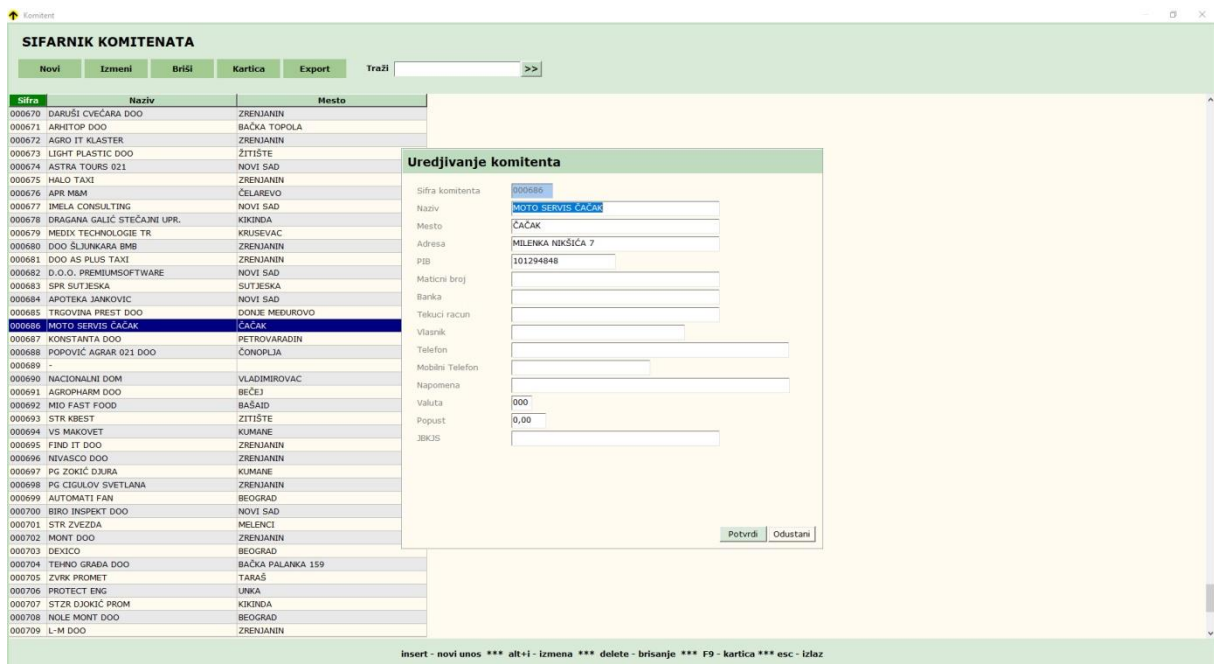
Komitent

SIFARNIK KOMITENATA

Novi | Izmeni | Briši | Kartica | Export | Traži | >>

| Sifra | Naziv | Mesto |
|---|---|---|
| 000670 | DARUŠI CVEĆARA DOO | ZRENJANIN |
| 000671 | ARHITOP DOO | BAČKA TOPOLA |
| 000672 | AGRO IT KLASTER | ZRENJANIN |
| 000673 | LIGHT PLASTIC DOO | ŽITIŠTE |
| 000674 | ASTRA TOURS 021 | NOVI SAD |
| 000675 | HALO TAXI | ZRENJANIN |
| 000676 | APR M&M | ČELAREVO |
| 000677 | IMELA CONSULTING | NOVI SAD |
| 000678 | DRAGANA GALIĆ STEČAJNI UPR. | KIKINDA |
| 000679 | MEDIX TECHNOLOGIE TR | KRUSEVAC |
| 000680 | DOO ŠLJUNKARA BMB | ZRENJANIN |
| 000681 | DOO AS PLUS TAXI | ZRENJANIN |
| 000682 | D.O.O. PREMIUMSOFTWARE | NOVI SAD |
| 000683 | SPR SUTJESKA | SUTJESKA |
| 000684 | APOTEKA JANKOVIC | NOVI SAD |
| 000685 | TRGOVINA PREST DOO | DONJE MEĐUROVO |
| 000686 | MOTO SERVIS ČAČAK | ČAČAK |
| 000687 | KONSTANTA DOO | PETROVARADIN |
| 000688 | POPOVIĆ AGRAR 021 DOO | ČONOPLJA |
| 000689 | - | |
| 000690 | NACIONALNI DOM | VLADIMIROVAC |
| 000691 | AGROPHARM DOO | BEČEJ |
| 000692 | MIO FAST FOOD | BAŠAID |
| 000693 | STR KBEST | ZITIŠTE |
| 000694 | VS MAKOVET | KUMANE |
| 000695 | FIND IT DOO | ZRENJANIN |
| 000696 | NIVASCO DOO | ZRENJANIN |
| 000697 | PG ZOKIĆ DJURA | KUMANE |
| 000698 | PG CIGULOV SVETLANA | ZRENJANIN |
| 000699 | AUTOMATI FAN | BEOGRAD |
| 000700 | BIRO INSPEKT DOO | NOVI SAD |
| 000701 | STR ZVEZDA | MELENCI |
| 000702 | MONT DOO | ZRENJANIN |
| 000703 | DEXICO | BEOGRAD |
| 000704 | TEHNO GRAĐA DOO | BAČKA PALANKA 159 |
| 000705 | ZVRK PROMET | TARAŠ |
| 000706 | PROTECT ENG | UNKA |
| 000707 | STZR DJOKIĆ PROM | KIKINDA |
| 000708 | NOLE MONT DOO | BEOGRAD |
| 000709 | L-M DOO | ZRENJANIN |

Uredjivanje komitenta

Sifra komitenta: 000686
Naziv: MOTO SERVIS ČAČAK
Mesto: ČAČAK
Adresa: MILENKA NIKŠIĆA 7
PIB: 101294848
Maticni broj
Banka
Tekuci racun
Vlasnik
Telefon
Mobilni Telefon
Napomena
Valuta: 000
Popust: 0,00
JBKJS

Potvrdi | Odustani

insert - novi unos *** alt+i - izmena *** delete - brisanje *** F9 - kartica *** esc - izlaz